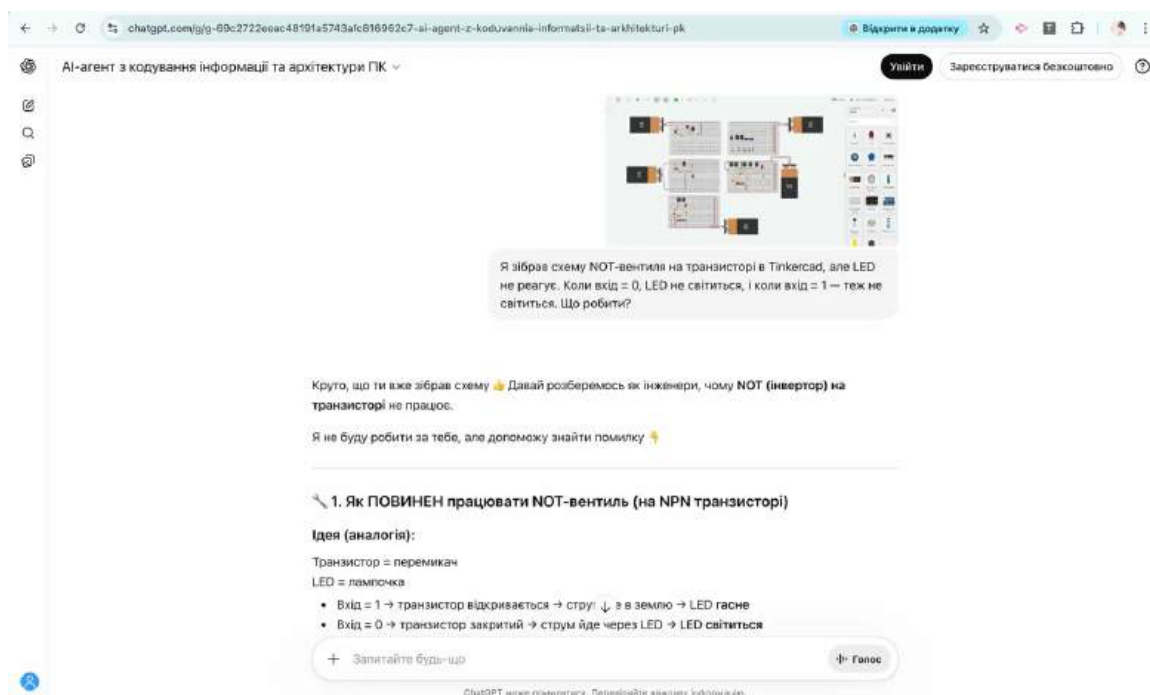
chatgpt.com/g/g-69c2722eeac48191a5743afc816962c7-ai-agent-z-koduvannia-informatsii-ta-arkhitekturi-pk

Відкрити в додатку

AI-агент з кодування інформації та архітектури ПК

Увійти

Зареєструватися безкоштовно

Я зібрав схему NOT-вентиля на транзисторі в Tinkercad, але LED не реагує. Коли вхід = 0, LED не світиться, і коли вхід = 1 — теж не світиться. Що робити?

Круто, що ти вже зібрав схему 👍 Давай розберемось як інженери, чому **NOT (інвертор) на транзисторі** не працює.

Я не буду робити за тебе, але допоможу знайти помилку 👇

🔧 1. Як ПОВИНЕН працювати NOT-вентиль (на NPN транзисторі)

**Ідея (аналогія):**

Транзистор = перемикач
LED = лампочка

- Вхід = 1 → транзистор відкривається → стру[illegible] в землю → LED **гасне**
- Вхід = 0 → транзистор закритий → струм йде через LED → LED **світиться**

Запитайте будь-що

Голос

ChatGPT може помилятися. Перевіряйте важливу інформацію.